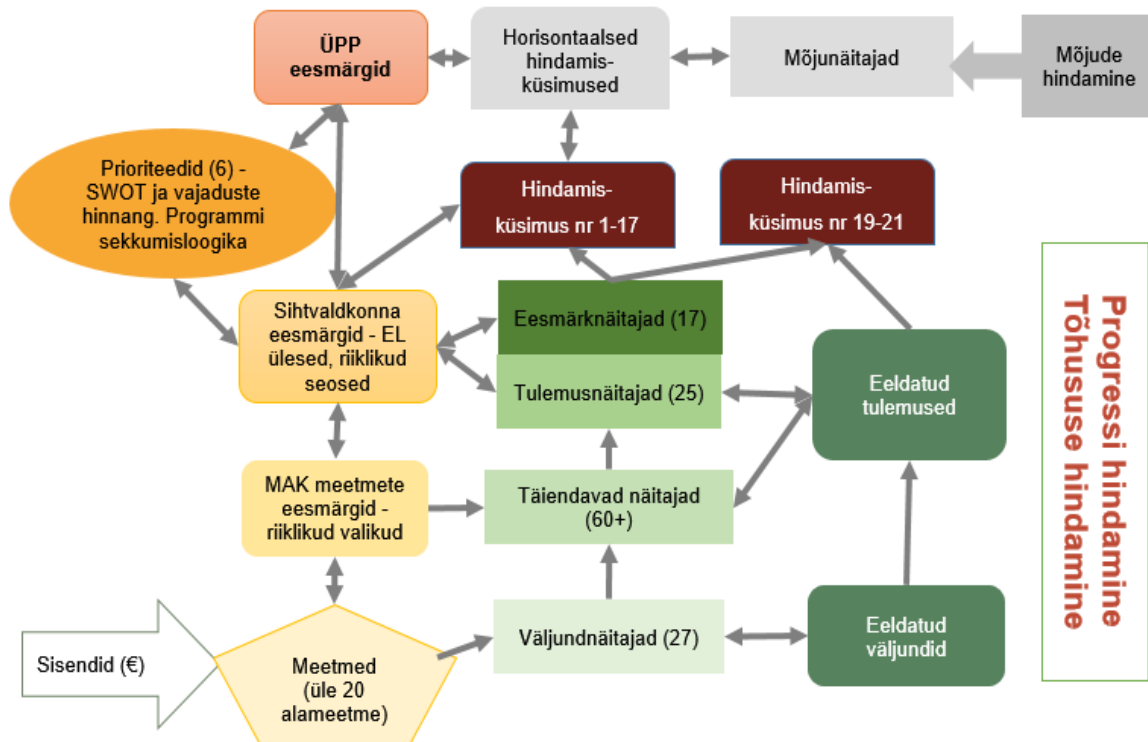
ÜPP eesmärgid

Horisontaalsed hindamisküsimused

Mõjunäitajad

Mõjude hindamine

Prioriteedid (6) - SWOT ja vajaduste hinnang. Programmi sekkumisloogika

Hindamisküsimus nr 1-17

Hindamisküsimus nr 19-21

Progressi hindamine
Tõhususe hindamine

Sihtvaldkonna eesmärgid - EL ülesed, riiklikud seosed

Eesmärknäitajad (17)

Tulemusnäitajad (25)

Eeldatud tulemused

MAK meetmete eesmärgid - riiklikud valikud

Täiendavad näitajad (60+)

Sisendid (€)

Meetmed (üle 20 alameetme)

Väljundnäitajad (27)

Eeldatud väljundid